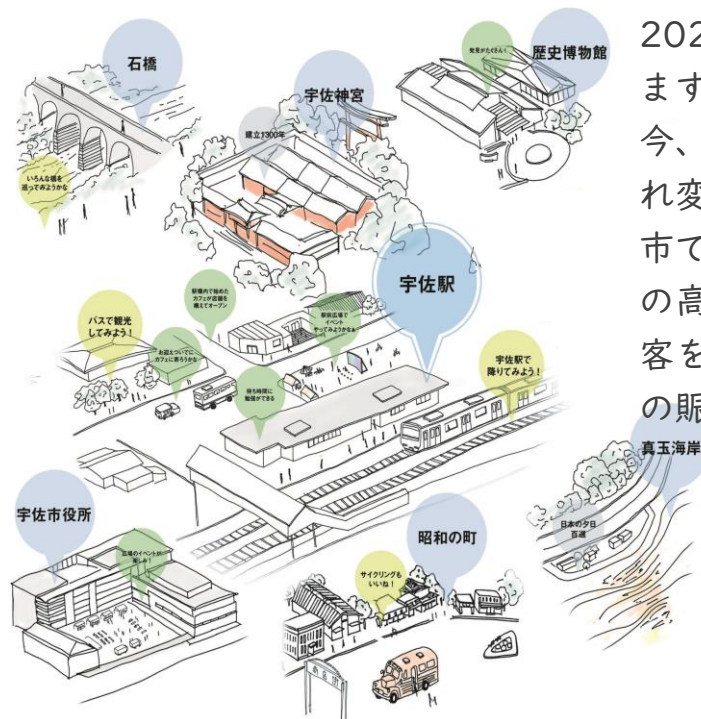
石橋

いろんな橋を巡ってみようかな

宇佐神宮

建立1300年

発見がたくさん!

歴史博物館

202
ます
今、
れ変
市て
の高
客を
の賑

宇佐駅

駅構内で始めたカフェが店舗を構えてオープン

駅前広場でイベントやってみようかな

バスで観光してみよう!

お迎えついでにカフェに寄ろうかな

待ち時間に勉強ができる

宇佐駅で降りてみよう!

真玉海岸

日本の夕日百選

宇佐市役所

広場のイベントが楽しみ!

昭和の町

サイクリングもいいね!